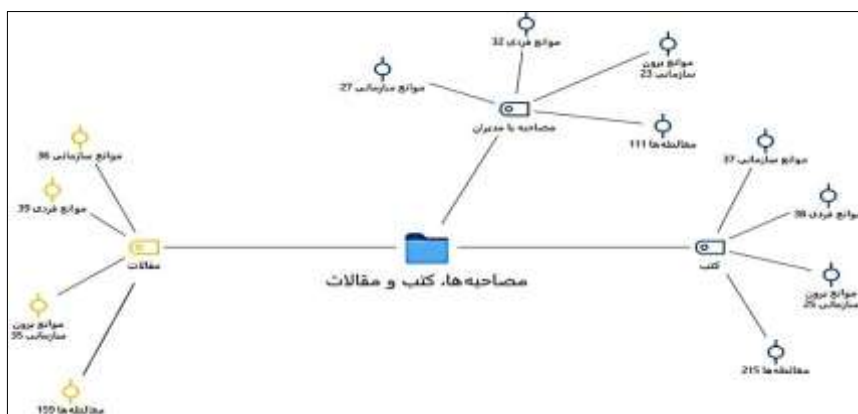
موانع فردی 32

موانع برون سازمانی 23

موانع سازمانی 27

مصاحبه با مدیران

مقالطه‌ها 111

موانع سازمانی 37

موانع فردی 38

کتب

موانع برون سازمانی 25

مقالطه‌ها 215

مصاحبه‌ها، کتب و مقالات

موانع سازمانی 36

موانع فردی 39

مقالات

موانع برون سازمانی 35

مقالطه‌ها 159